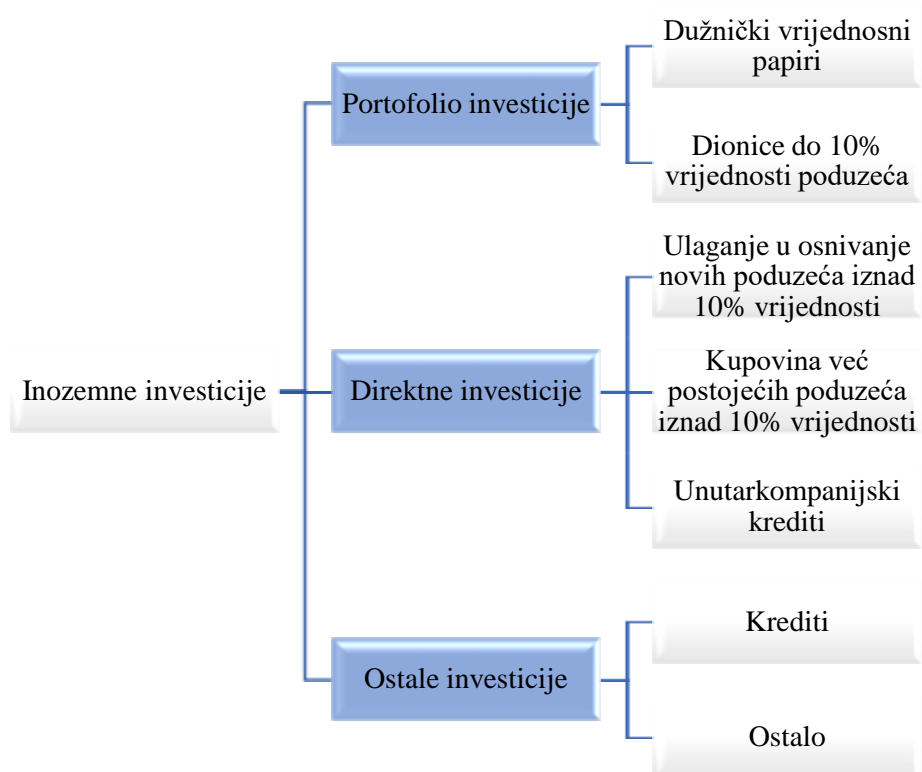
Inozemne investicije

Portofolio investicije

Dužnički vrijednosni papiri

Dionice do 10% vrijednosti poduzeća

Direktne investicije

Ulaganje u osnivanje novih poduzeća iznad 10% vrijednosti

Kupovina već postojećih poduzeća iznad 10% vrijednosti

Unutarkompanijski krediti

Ostale investicije

Krediti

Ostalo